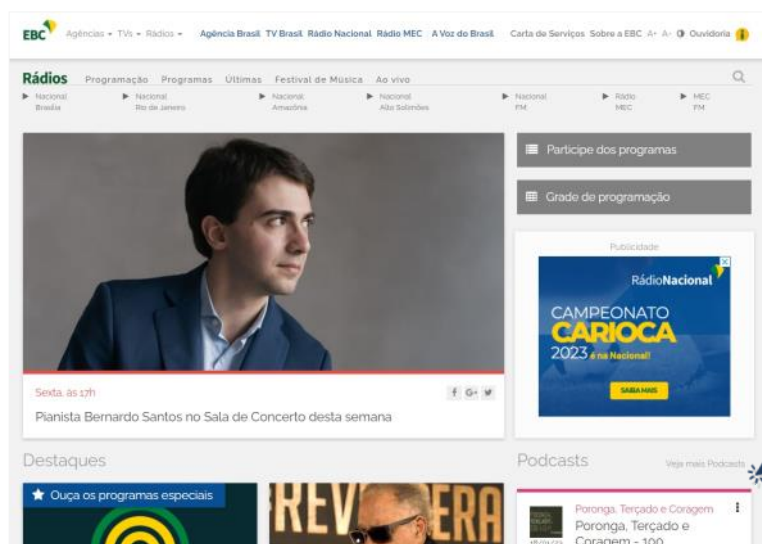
EBC Agências ▾ TVs ▾ Rádios ▾ Agência Brasil TV Brasil Rádio Nacional Rádio MEC A Voz do Brasil Carta de Serviços Sobre a EBC A+ A- Ouvidoria

Rádios Programação Programas Últimas Festival de Música Ao vivo

▶ Nacional Brasília ▶ Nacional Rio de Janeiro ▶ Nacional Amazônia ▶ Nacional Alto Solimões ▶ Nacional FM ▶ Rádio MEC ▶ MEC FM

Participe dos programas

Grade de programação

Publicidade

RádioNacional

CAMPEONATO CARIOCA 2023 é na Nacional!

SAIBA MAIS

Sexta, às 17h

Pianista Bernardo Santos no Sala de Concerto desta semana

Destaques

Ouça os programas especiais

REV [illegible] ERA

Podcasts

Veja mais Podcasts

Poronga, Terçado e Coragem

Poronga, Terçado e Coragem - 100